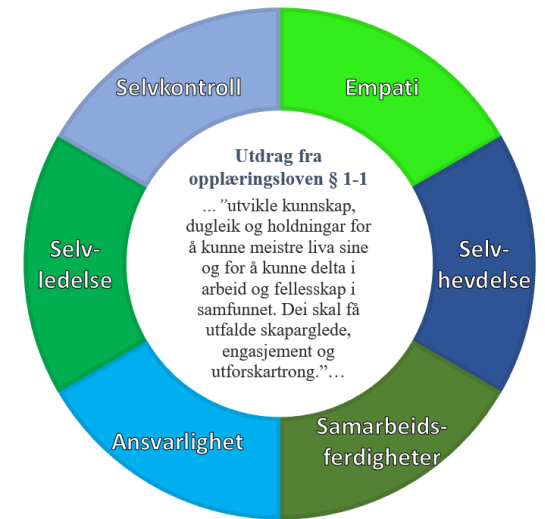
Selvkontroll

Empati

Selv-hevdelse

Samarbeids-ferdigheter

Ansvarlighet

Selv-ledelse

Utdrag fra opplæringsloven § 1-1

… "utvikle kunnskap, dugleik og holdningar for å kunne meistre liva sine og for å kunne delta i arbeid og fellesskap i samfunnet. Dei skal få utfalde skaparglede, engasjement og utforskartrong."…